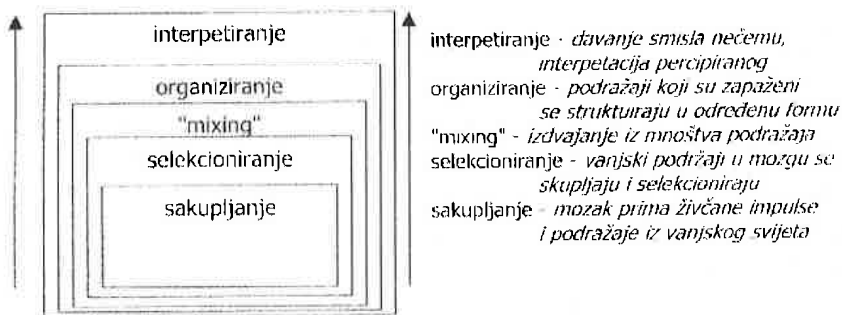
interpetiranje

organiziranje

"mixing"

selekcioniranje

sakupljanje

interpetiranje - davanje smisla nečemu, interpetacija percipiranog
organiziranje - podražaji koji su zapaženi se strukturiraju u određenu formu
"mixing" - izdvajanje iz mnoštva podražaja
selekcioniranje - vanjski podržaji u mozgu se skupljaju i selekcioniraju
sakupljanje - mozak prima živčane impulse i podražaje iz vanjskog svijeta